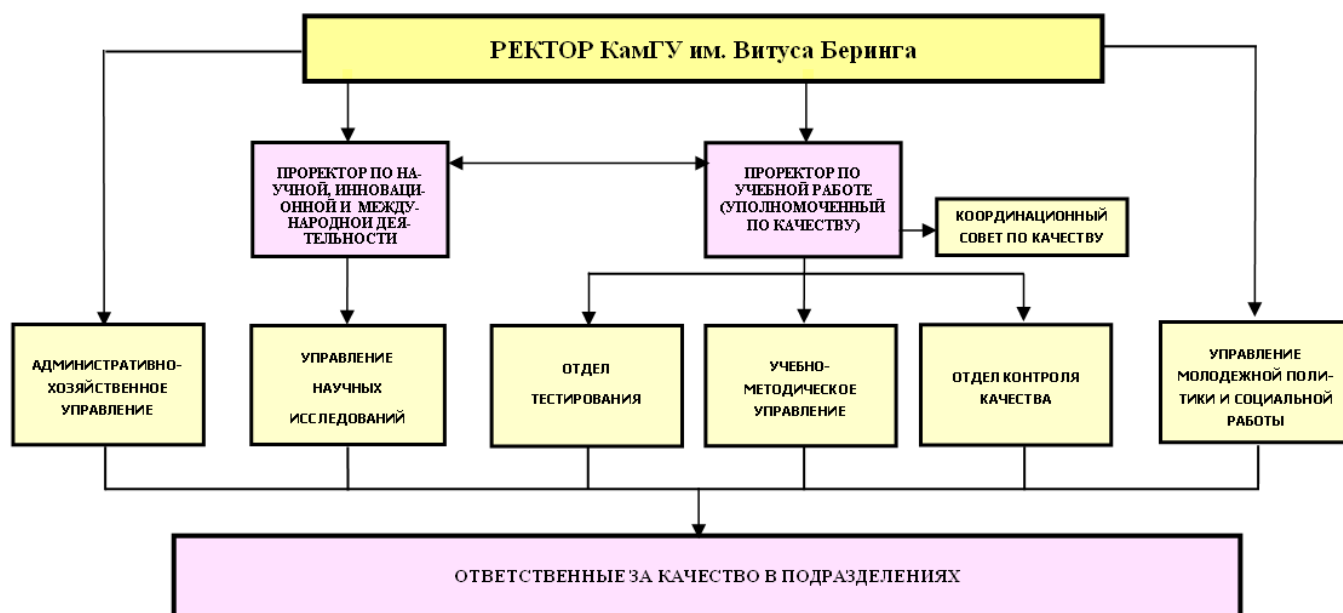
РЕКТОР КамГУ им. Витуса Беринга

ПРОРЕКТОР ПО НАУЧНОЙ, ИННОВАЦИОННОЙ И МЕЖДУНАРОДНОЙ ДЕЯТЕЛЬНОСТИ

ПРОРЕКТОР ПО УЧЕБНОЙ РАБОТЕ (УПОЛНОМОЧЕННЫЙ ПО КАЧЕСТВУ)

КООРДИНАЦИОННЫЙ СОВЕТ ПО КАЧЕСТВУ

АДМИНИСТРАТИВНО-ХОЗЯЙСТВЕННОЕ УПРАВЛЕНИЕ

УПРАВЛЕНИЕ НАУЧНЫХ ИССЛЕДОВАНИЙ

ОТДЕЛ ТЕСТИРОВАНИЯ

УЧЕБНО-МЕТОДИЧЕСКОЕ УПРАВЛЕНИЕ

ОТДЕЛ КОНТРОЛЯ КАЧЕСТВА

УПРАВЛЕНИЕ МОЛОДЕЖНОЙ ПОЛИТИКИ И СОЦИАЛЬНОЙ РАБОТЫ

ОТВЕТСТВЕННЫЕ ЗА КАЧЕСТВО В ПОДРАЗДЕЛЕНИЯХ